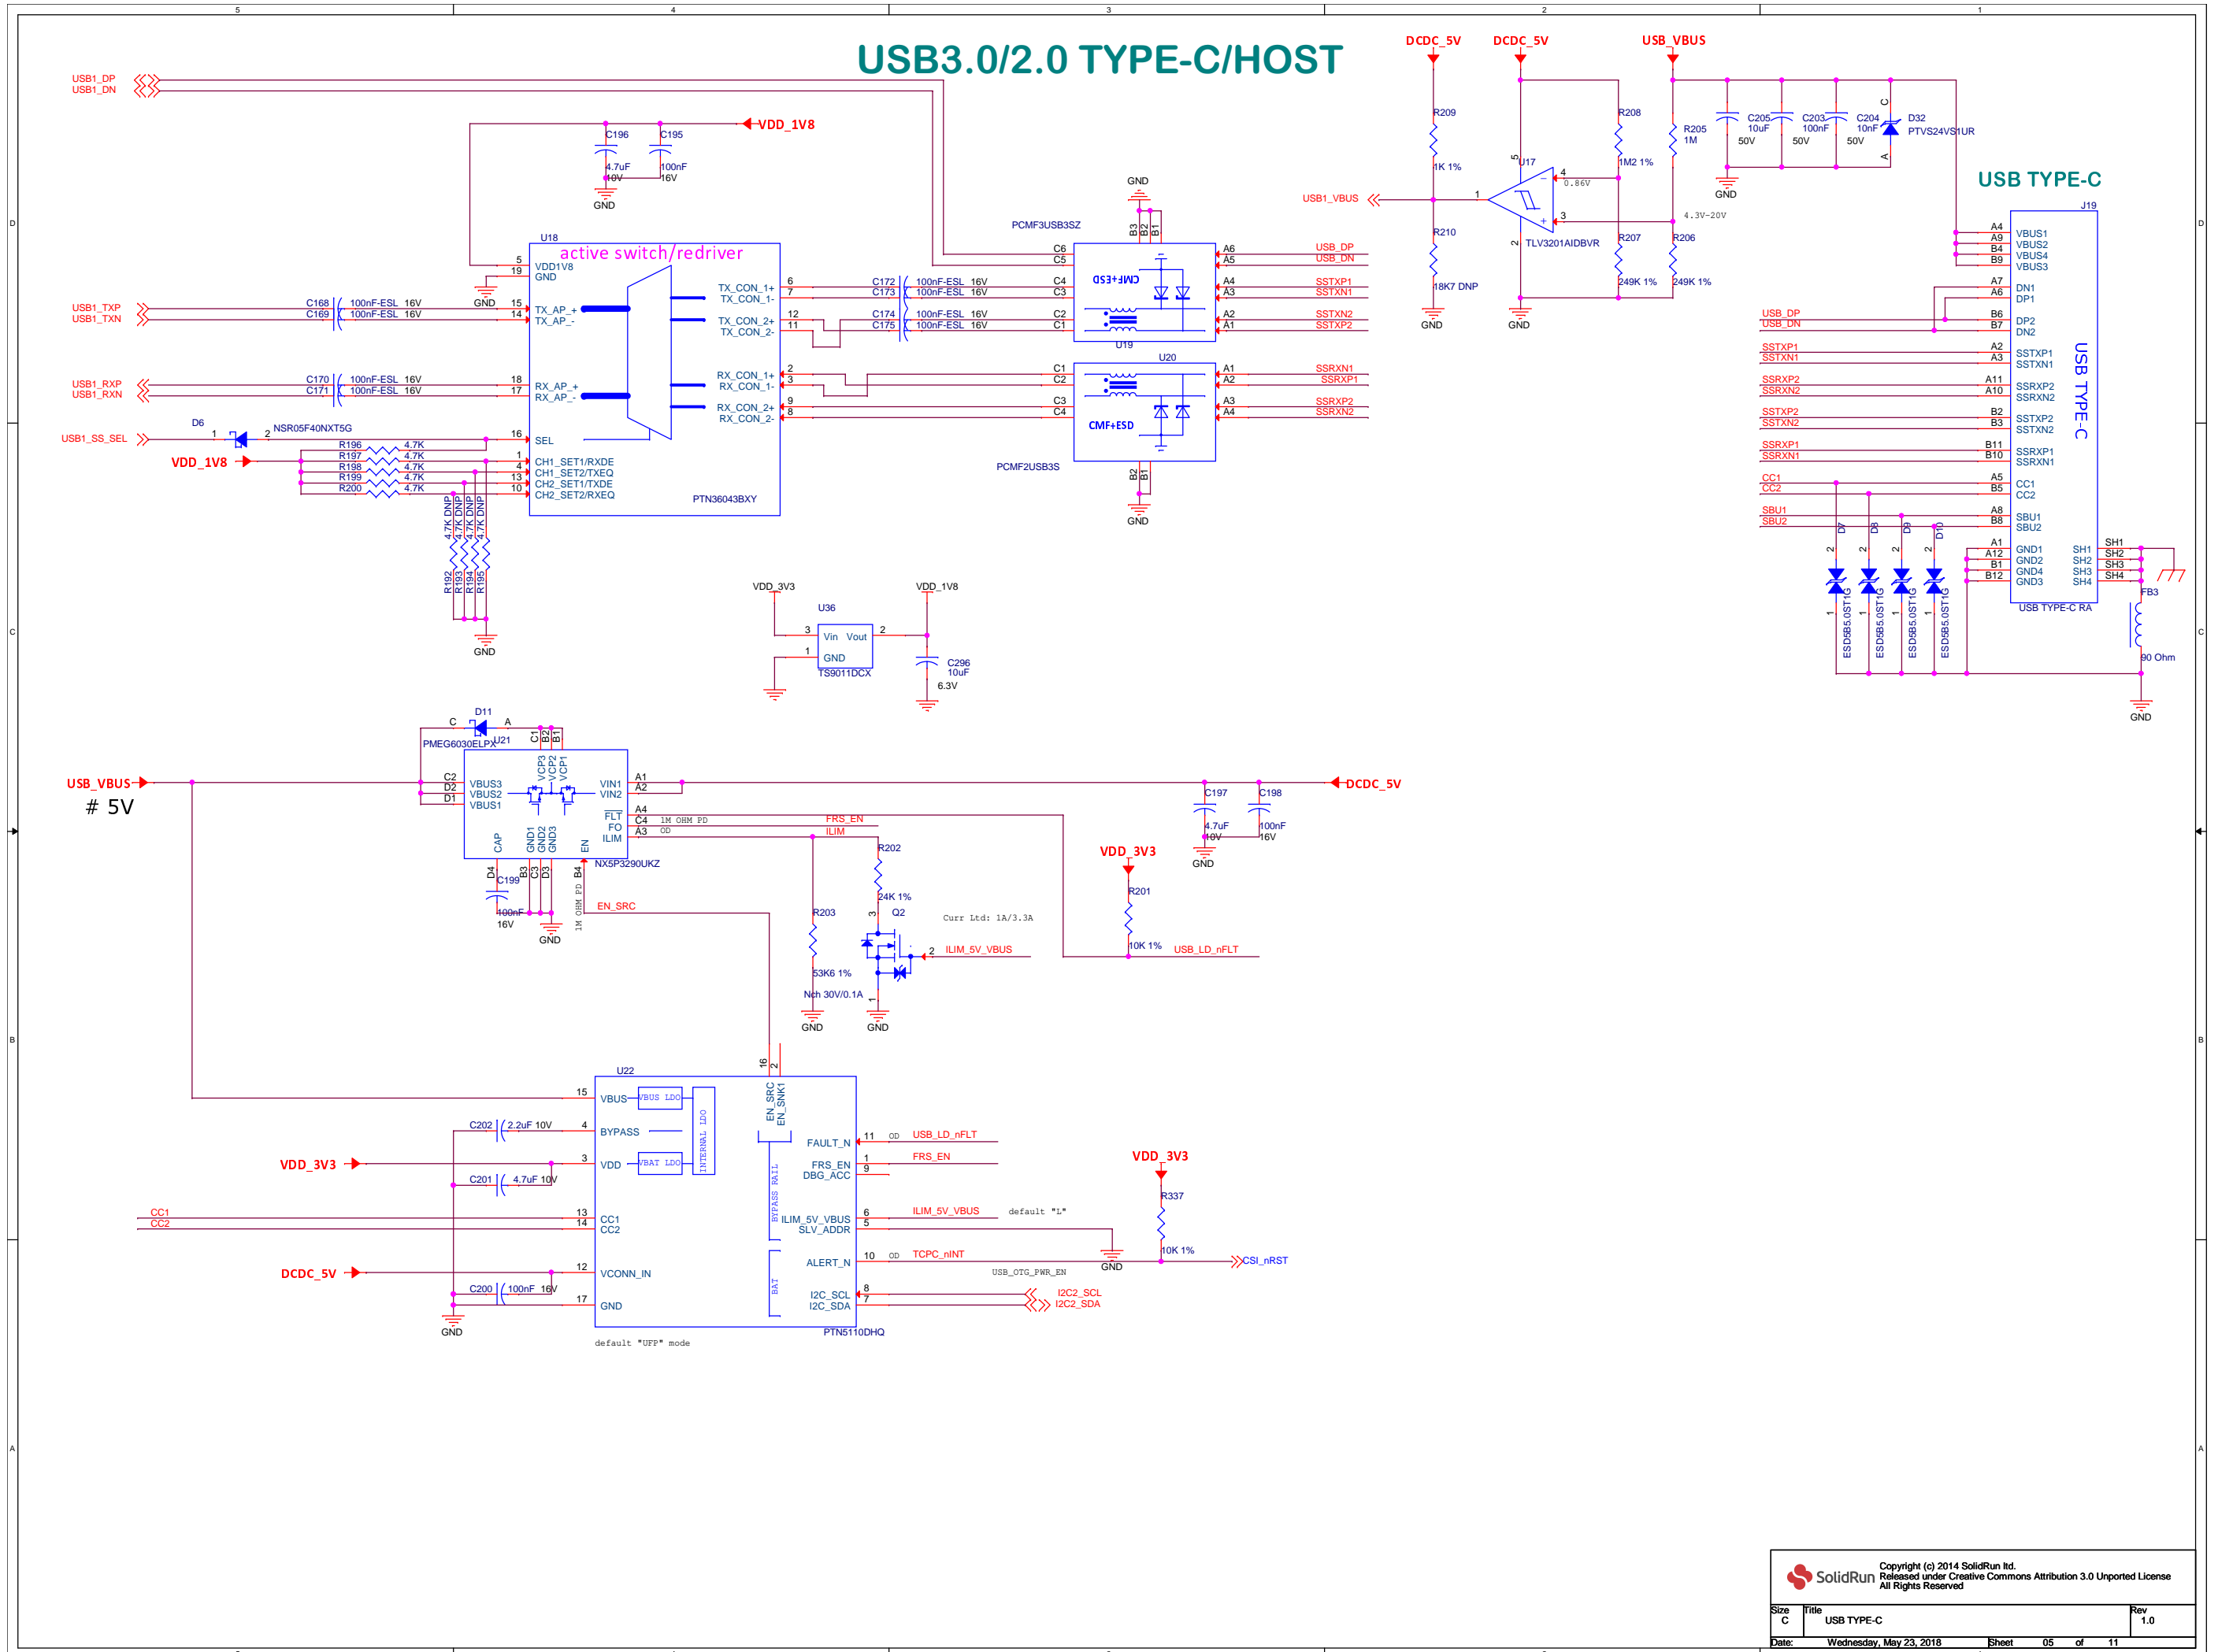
5 4 3 2 1

USB3.0/2.0 TYPE-C/HOST

USB1_DP
USB1_DN

VDD_1V8
C196 C195
4.7uF 10V
100nF 16V
GND

U18
active switch/redriver
5 VDD1V8
19 GND
GND
USB1_TXP USB1_TXN
C168 100nF-ESL 16V
C169 100nF-ESL 16V
15 TX_AP_+
14 TX_AP_-
USB1_RXP USB1_RXN
C170 100nF-ESL 16V
C171 100nF-ESL 16V
18 RX_AP_+
17 RX_AP_-
D6 NSR05F40NXT5G
USB1_SS_SEL
16 SEL
VDD_1V8
R196 4.7K
R197 4.7K
R198 4.7K
R199 4.7K
R200 4.7K
1 CH1_SET1/RXDE
4 CH1_SET2/TXEQ
13 CH2_SET1/TXDE
10 CH2_SET2/RXEQ
PTN36043BXY
R192 4.7K DNP
R193 4.7K DNP
R194 4.7K DNP
R195 4.7K DNP
GND

6 TX_CON_1+
7 TX_CON_1-
12 TX_CON_2+
11 TX_CON_2-
2 RX_CON_1+
3 RX_CON_1-
9 RX_CON_2+
8 RX_CON_2-

C172 100nF-ESL 16V
C173 100nF-ESL 16V
C174 100nF-ESL 16V
C175 100nF-ESL 16V

PCMF3USB3SZ
GND
B3 B2 B1
C6 C5 C4 C3 C2 C1
CMF+ESD
U19
A6 USB_DP
A5 USB_DN
A4 SSTXP1
A3 SSTXN1
A2 SSTXN2
A1 SSTXP2
U20
C1 C2 C3 C4
CMF+ESD
A1 SSRXN1
A2 SSRXP1
A3 SSRXP2
A4 SSRXN2
PCMF2USB3S
B2 B1
GND

DCDC_5V DCDC_5V USB_VBUS
R209 1K 1%
R210 18K7 DNP
GND
USB1_VBUS
U17
TLV3201AIDBVR
0.86V
R208 1M2 1%
R207 249K 1%
R205 1M
R206 249K 1%
4.3V-20V
GND
C205 10uF 50V
C203 100nF 50V
C204 10nF 50V
D32 PTVS24VS1UR

USB TYPE-C
J19
A4 VBUS1
A9 VBUS2
B4 VBUS4
B9 VBUS3
A7 DN1
A6 DP1
USB_DP
USB_DN
B6 DP2
B7 DN2
SSTXP1 A2 SSTXP1
SSTXN1 A3 SSTXN1
SSRXP2 A11 SSRXP2
SSRXN2 A10 SSRXN2
SSTXP2 B2 SSTXP2
SSTXN2 B3 SSTXN2
SSRXP1 B11 SSRXP1
SSRXN1 B10 SSRXN1
CC1 A5 CC1
CC2 B5 CC2
SBU1 A8 SBU1
SBU2 B8 SBU2
A1 GND1
A12 GND2
B1 GND4
B12 GND3
SH1 SH1
SH2 SH2
SH3 SH3
SH4 SH4
USB TYPE-C RA
USB TYPE-C
D7 D8 D9 D10
ESD5B5.0ST1G ESD5B5.0ST1G ESD5B5.0ST1G ESD5B5.0ST1G
FB3
90 Ohm
GND

VDD_3V3 VDD_1V8
U36
3 Vin Vout 2
1 GND
TS9011DCX
C296 10uF 6.3V

D11
PMEG6030ELPX
U21
USB_VBUS
# 5V
C2 VBUS3
D2 VBUS2
D1 VBUS1
VCP3 VCP2 VCP1
C1 B2 B1
VIN1 A1
VIN2 A2
A4
FLT C4 1M OHM PD FRS_EN
FO A3 OD ILIM
ILIM
CAP GND1 GND2 GND3 EN
NX5P3290UKZ
D4 C199 100nF 16V
B3 C3 D3
B4 1M OHM PD
EN_SRC
GND
DCDC_5V
C197 4.7uF 10V
C198 100nF 16V
GND
R202 24K 1%
R203 53K6 1%
Q2
Curr Ltd: 1A/3.3A
ILIM_5V_VBUS
Nch 30V/0.1A
GND GND
VDD_3V3
R201 10K 1%
USB_LD_nFLT

U22
15 VBUS VBUS LDO
INTERNAL LDO
C202 2.2uF 10V
4 BYPASS
VDD_3V3
3 VDD VBAT LDO
C201 4.7uF 10V
CC1 13 CC1
CC2 14 CC2
DCDC_5V
12 VCONN_IN
C200 100nF 16V
17 GND
GND
16 2
EN_SRC EN_SNK1
BYPASS RAIL
BAT
11 OD FAULT_N USB_LD_nFLT
1 FRS_EN FRS_EN
9 DBG_ACC
6 ILIM_5V_VBUS ILIM_5V_VBUS default "L"
5 SLV_ADDR
GND
10 OD ALERT_N TCPC_nINT
USB_OTG_PWR_EN
8 I2C_SCL I2C2_SCL
7 I2C_SDA I2C2_SDA
PTN5110DHQ
default "UFP" mode
VDD_3V3
R337 10K 1%
CSI_nRST

SolidRun
Copyright (c) 2014 SolidRun ltd.
Released under Creative Commons Attribution 3.0 Unported License
All Rights Reserved
Size C
Title USB TYPE-C
Rev 1.0
Date: Wednesday, May 23, 2018 Sheet 05 of 11